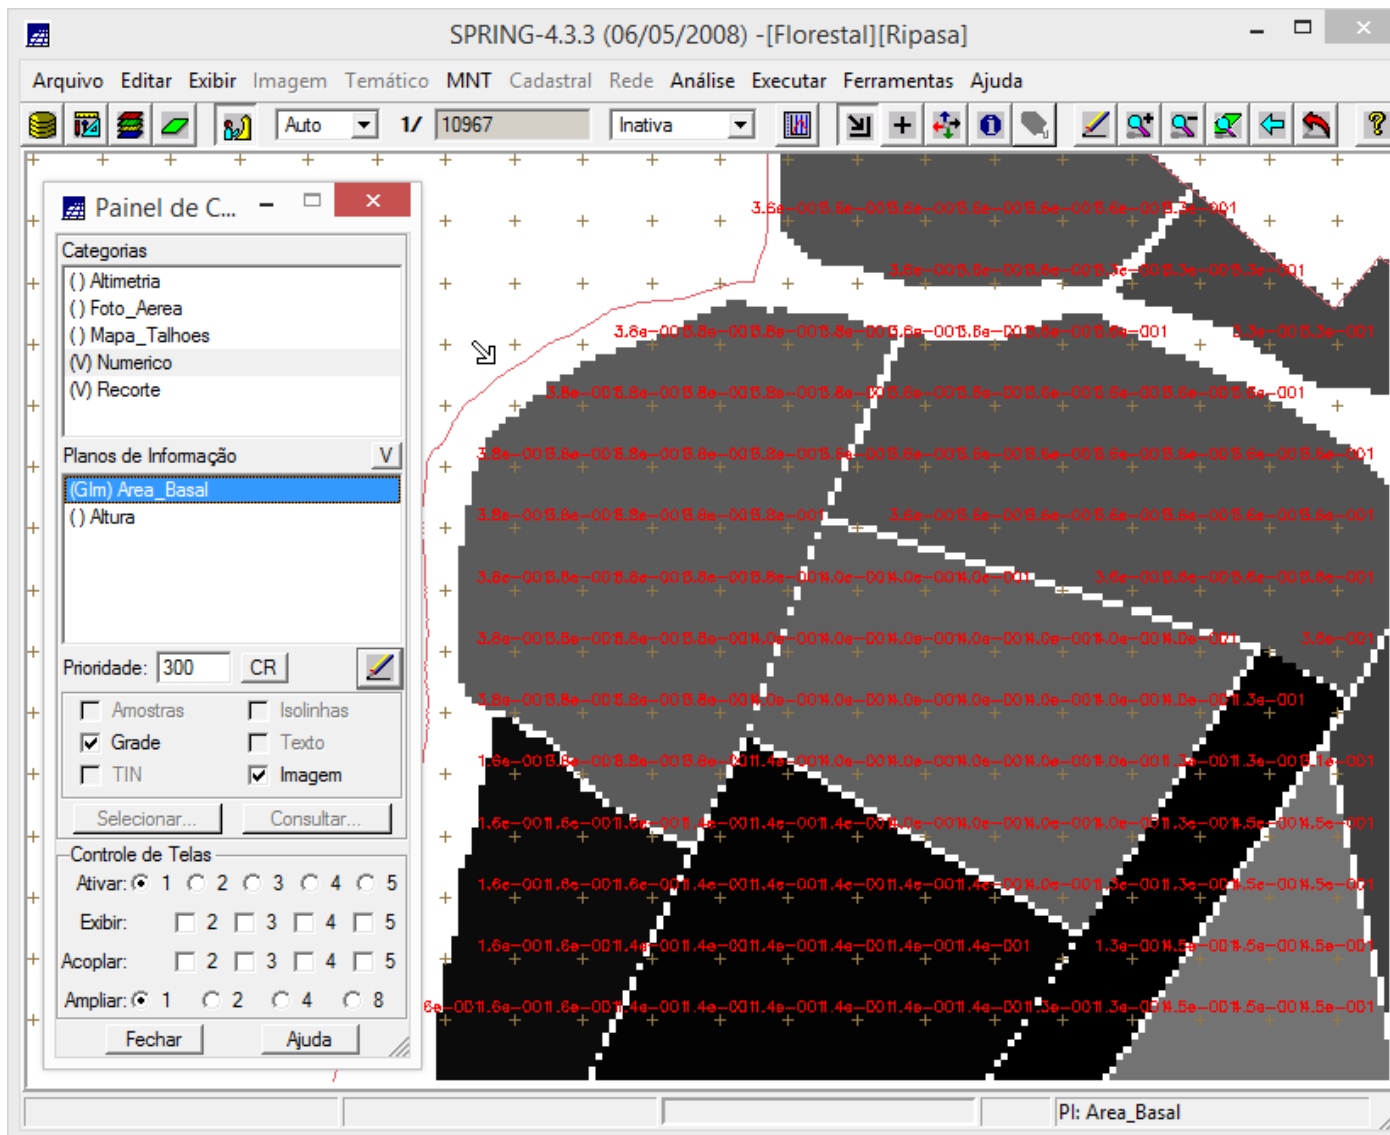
SPRING-4.3.3 (06/05/2008) -[Florestal][Ripasa]

Arquivo Editar Exibir Imagem Temático MNT Cadastral Rede Análise Executar Ferramentas Ajuda

Auto 1/ 10967 Inativa

Painel de C...

Categorias
( ) Altimetria
( ) Foto_Aerea
( ) Mapa_Talhoes
(V) Numerico
(V) Recorte

Planos de Informação V
(Glm) Area_Basal
( ) Altura

Prioridade: 300 CR

Amostras
Isolinhas
Grade
Texto
TIN
Imagem

Selecionar...
Consultar...

Controle de Telas
Ativar: 1 2 3 4 5
Exibir: 2 3 4 5
Acoplar: 2 3 4 5
Ampliar: 1 2 4 8

Fechar
Ajuda

PI: Area_Basal